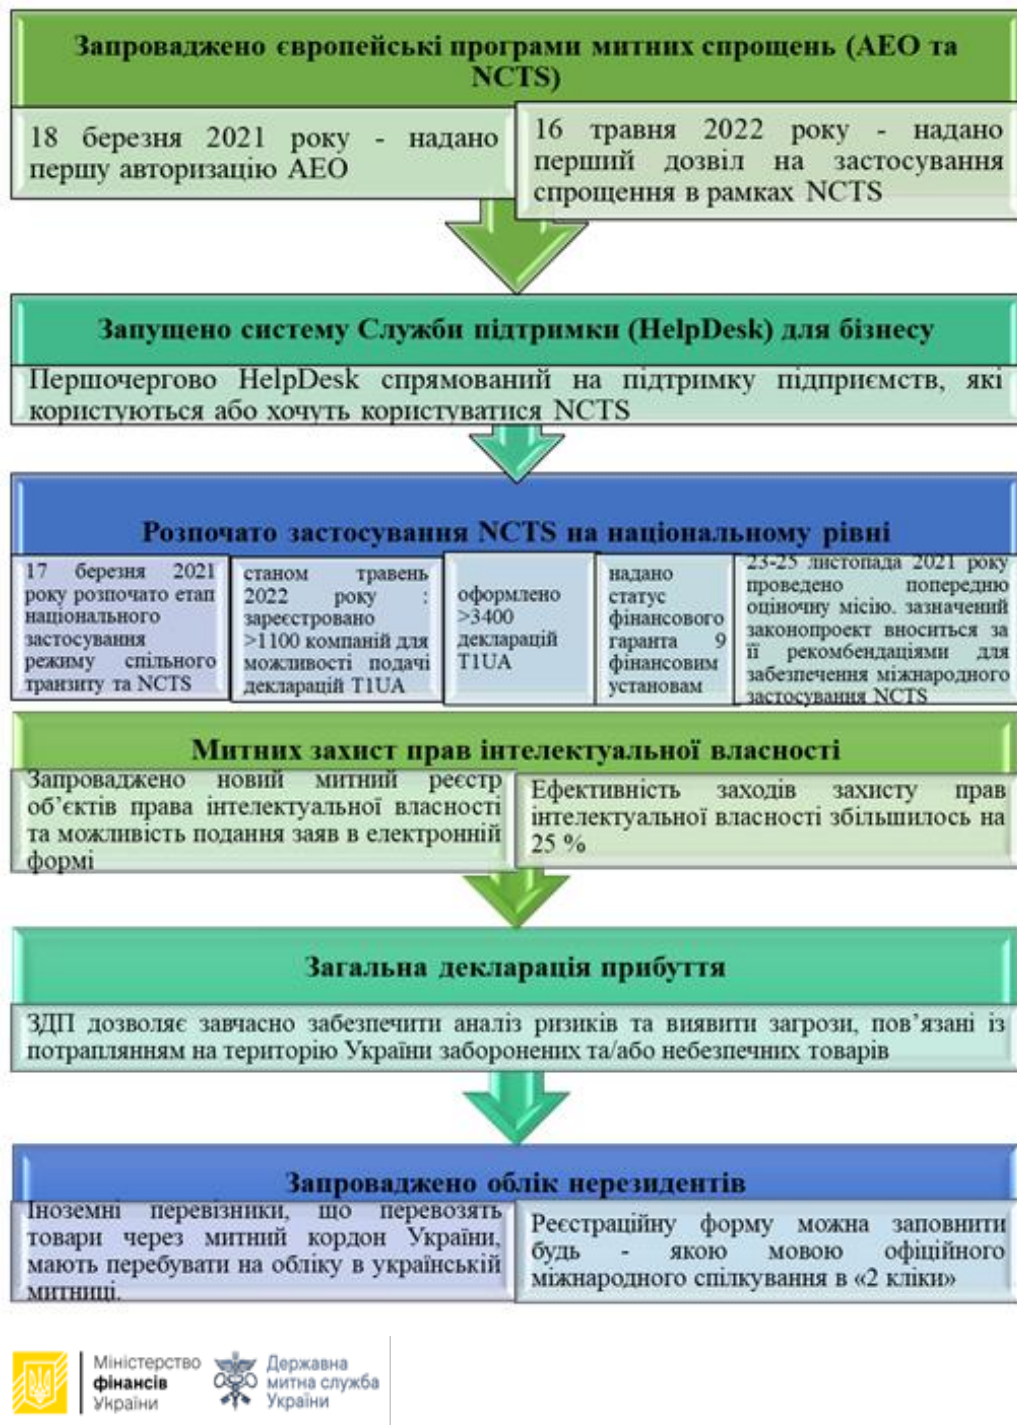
Запроваджено європейські програми митних спрощень (АЕО та NCTS)

18 березня 2021 року - надано першу авторизацію АЕО

16 травня 2022 року - надано перший дозвіл на застосування спрощення в рамках NCTS

Запущено систему Служби підтримки (HelpDesk) для бізнесу

Першочергово HelpDesk спрямований на підтримку підприємств, які користуються або хочуть користуватися NCTS

Розпочато застосування NCTS на національному рівні

17 березня 2021 року розпочато етап національного застосування режиму спільного транзиту та NCTS

станом травень 2022 року : зареєстровано >1100 компаній для можливості подачі декларацій T1UA

оформлено >3400 декларацій T1UA

надано статус фінансового гаранта 9 фінансовим установам

23-25 листопада 2021 року проведено попередню оціночну місію. зазначений законопроект вноситься за її рекомендаціями для забезпечення міжнародного застосування NCTS

Митних захист прав інтелектуальної власності

Запроваджено новий митний реєстр об'єктів права інтелектуальної власності та можливість подання заяв в електронній формі

Ефективність заходів захисту прав інтелектуальної власності збільшилось на 25 %

Загальна декларація прибуття

ЗДП дозволяє завчасно забезпечити аналіз ризиків та виявити загрози, пов'язані із потраплянням на територію України заборонених та/або небезпечних товарів

Запроваджено облік нерезидентів

Іноземні перевізники, що перевозять товари через митний кордон України, мають перебувати на обліку в українській митниці.

Реєстраційну форму можна заповнити будь - якою мовою офіційного міжнародного спілкування в «2 кліки»

Міністерство фінансів України

Державна митна служба України